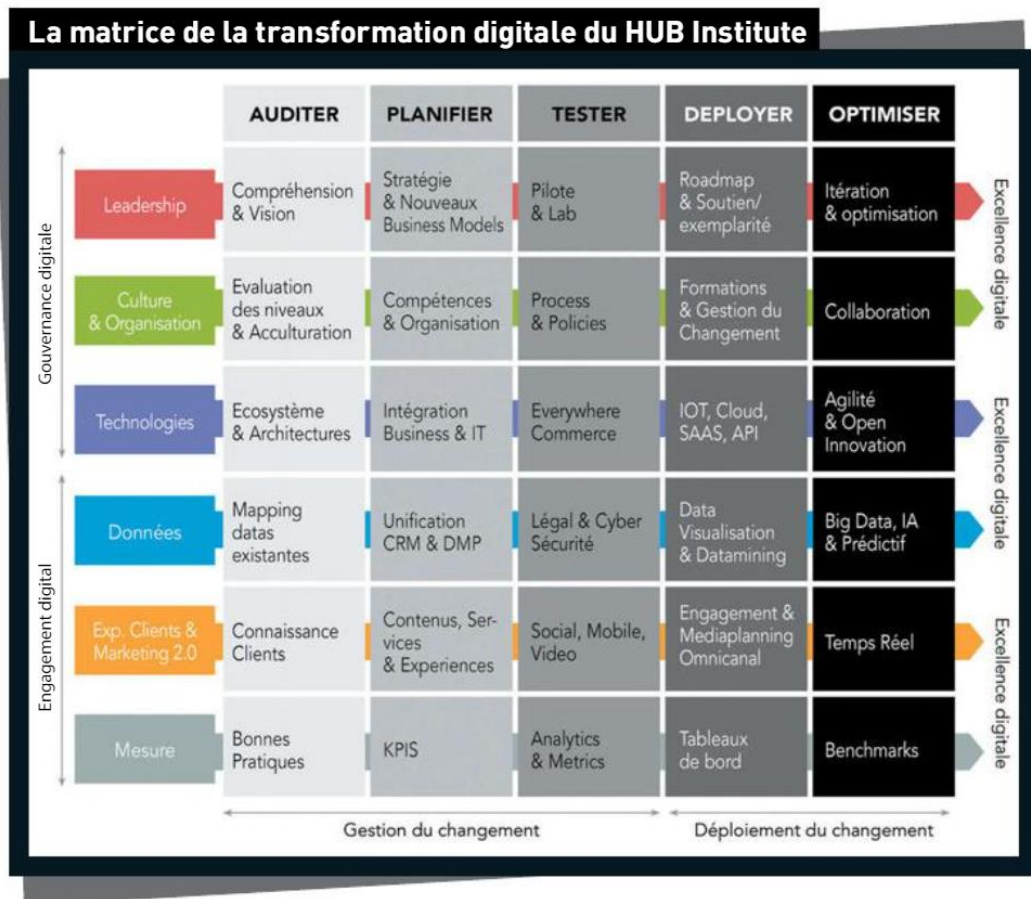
La matrice de la transformation digitale du HUB Institute

| | AUDITER | PLANIFIER | TESTER | DEPLOYER | OPTIMISER |
|---|---|---|---|---|---|
| Leadership | Compréhension & Vision | Stratégie & Nouveaux Business Models | Pilote & Lab | Roadmap & Soutien/ exemplarité | Itération & optimisation |
| Culture & Organisation | Evaluation des niveaux & Acculturation | Compétences & Organisation | Process & Policies | Formations & Gestion du Changement | Collaboration |
| Technologies | Ecosystème & Architectures | Intégration Business & IT | Everywhere Commerce | IOT, Cloud, SAAS, API | Agilité & Open Innovation |
| Données | Mapping datas existantes | Unification CRM & DMP | Légal & Cyber Sécurité | Data Visualisation & Datamining | Big Data, IA & Prédictif |
| Exp. Clients & Marketing 2.0 | Connaissance Clients | Contenus, Services & Experiences | Social, Mobile, Video | Engagement & Mediaplanning Omnicanal | Temps Réel |
| Mesure | Bonnes Pratiques | KPIS | Analytics & Metrics | Tableaux de bord | Benchmarks |

Gouvernance digitale

Engagement digital

Excellence digitale

Excellence digitale

Excellence digitale

Gestion du changement

Déploiement du changement